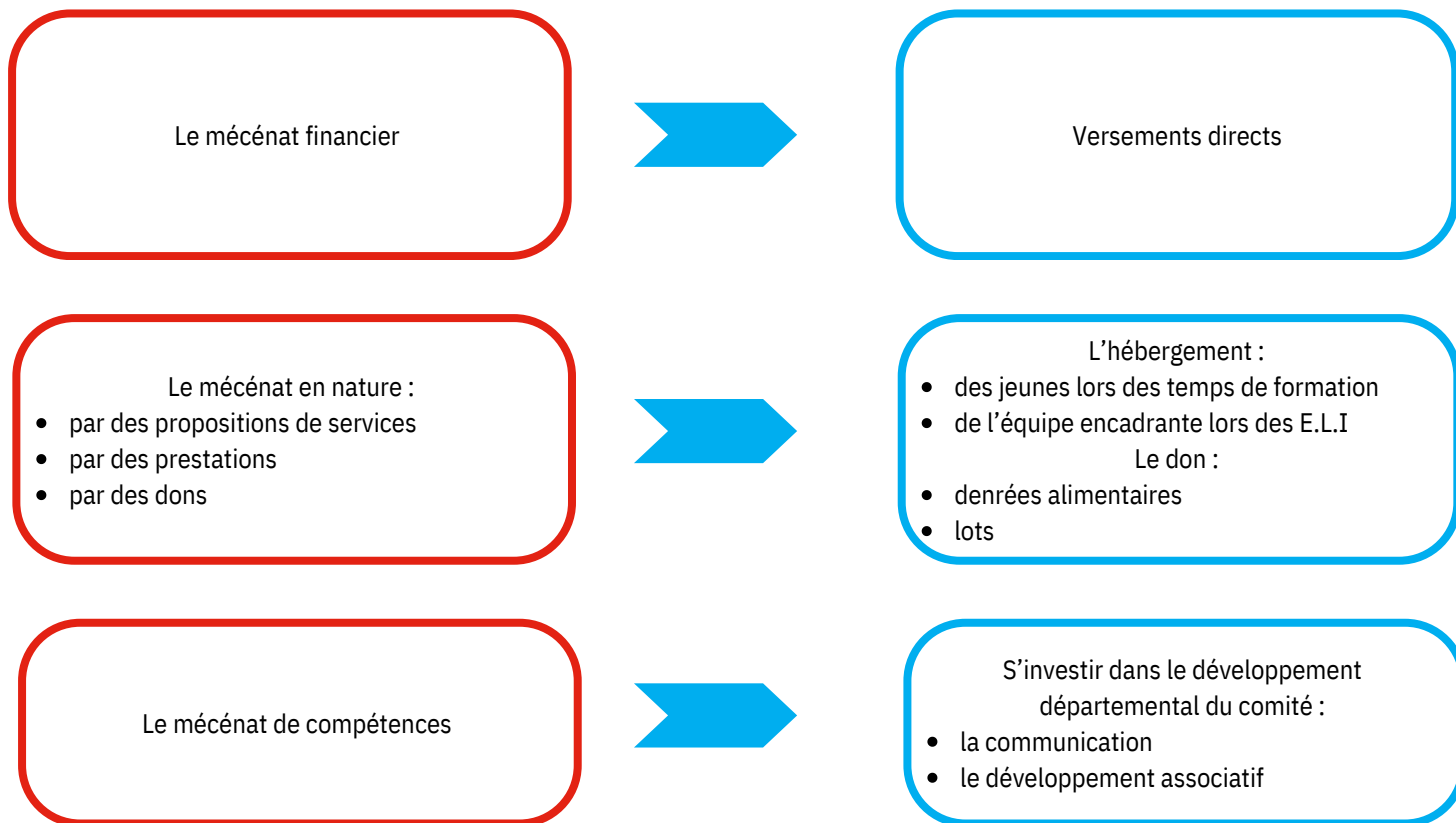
Le mécénat financier

Versements directs

Le mécénat en nature :
- par des propositions de services
- par des prestations
- par des dons

L’hébergement :
- des jeunes lors des temps de formation
- de l’équipe encadrante lors des E.L.I

Le don :
- denrées alimentaires
- lots

Le mécénat de compétences

S’investir dans le développement départemental du comité :
- la communication
- le développement associatif